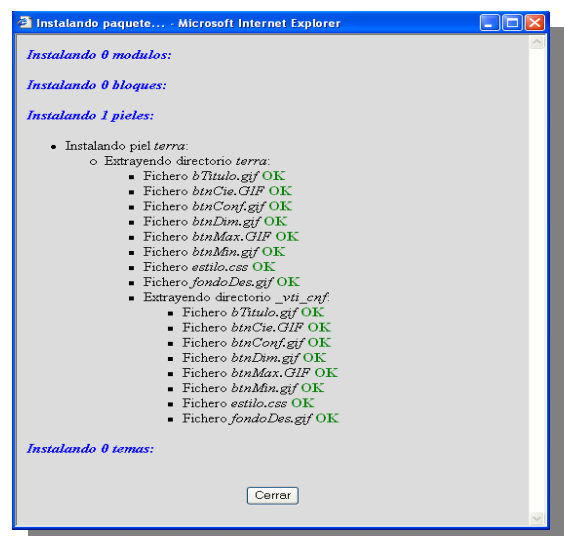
Instalando paquete... - Microsoft Internet Explorer

Instalando 0 modulos:

Instalando 0 bloques:

Instalando 1 pieles:

- Instalando piel *terra*:
  - Extrayendo directorio *terra*:
    - Fichero *bTitulo.gif* OK
    - Fichero *btnCie.GIF* OK
    - Fichero *btnConf.gif* OK
    - Fichero *btnDim.gif* OK
    - Fichero *btnMax.GIF* OK
    - Fichero *btnMin.gif* OK
    - Fichero *estilo.css* OK
    - Fichero *fondoDes.gif* OK
    - Extrayendo directorio *_vti_cnf*:
      - Fichero *bTitulo.gif* OK
      - Fichero *btnCie.GIF* OK
      - Fichero *btnConf.gif* OK
      - Fichero *btnDim.gif* OK
      - Fichero *btnMax.GIF* OK
      - Fichero *btnMin.gif* OK
      - Fichero *estilo.css* OK
      - Fichero *fondoDes.gif* OK

Instalando 0 temas:

Cerrar